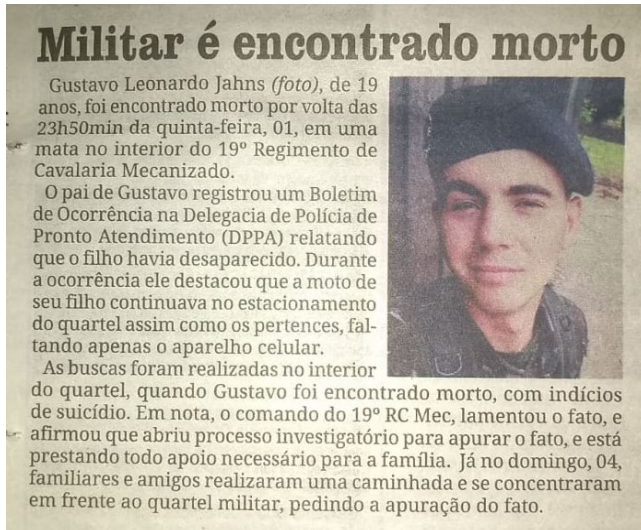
Militar é encontrado morto

Gustavo Leonardo Jahns (foto), de 19 anos, foi encontrado morto por volta das 23h50min da quinta-feira, 01, em uma mata no interior do 19º Regimento de Cavalaria Mecanizado.

O pai de Gustavo registrou um Boletim de Ocorrência na Delegacia de Polícia de Pronto Atendimento (DPPA) relatando que o filho havia desaparecido. Durante a ocorrência ele destacou que a moto de seu filho continuava no estacionamento do quartel assim como os pertences, faltando apenas o aparelho celular.

As buscas foram realizadas no interior do quartel, quando Gustavo foi encontrado morto, com indícios de suicídio. Em nota, o comando do 19º RC Mec, lamentou o fato, e afirmou que abriu processo investigatório para apurar o fato, e está prestando todo apoio necessário para a família. Já no domingo, 04, familiares e amigos realizaram uma caminhada e se concentraram em frente ao quartel militar, pedindo a apuração do fato.